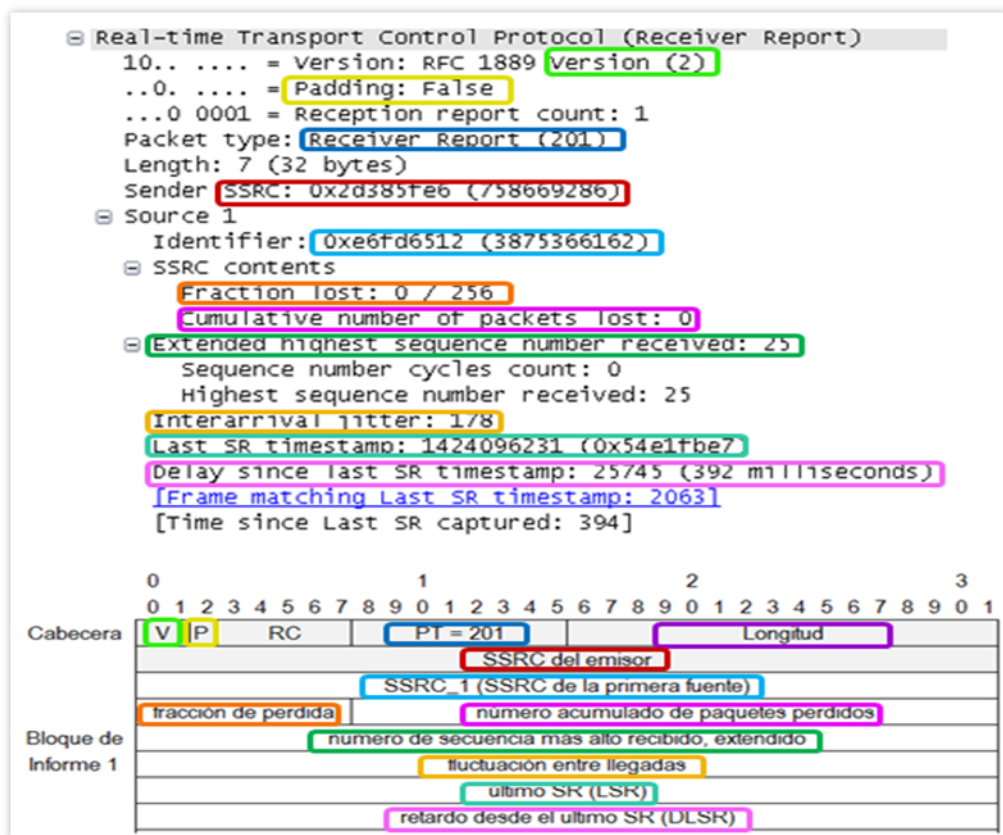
Real-time Transport Control Protocol (Receiver Report)
10.. .... = Version: RFC 1889 Version (2)
..0. .... = Padding: False
...0 0001 = Reception report count: 1
Packet type: Receiver Report (201)
Length: 7 (32 bytes)
Sender SSRC: 0x2d385fe6 (758669286)
Source 1
Identifier: 0xe6fd6512 (3875366162)
SSRC contents
Fraction lost: 0 / 256
Cumulative number of packets lost: 0
Extended highest sequence number received: 25
Sequence number cycles count: 0
Highest sequence number received: 25
Interarrival jitter: 178
Last SR timestamp: 1424096231 (0x54e1fbe7)
Delay since last SR timestamp: 25745 (392 milliseconds)
[Frame matching Last SR timestamp: 2063]
[Time since Last SR captured: 394]

0 1 2 3
0 1 2 3 4 5 6 7 8 9 0 1 2 3 4 5 6 7 8 9 0 1 2 3 4 5 6 7 8 9 0 1

| | | | | | |
|---|---|---|---|---|---|
| Cabecera | V | P | RC | PT = 201 | Longitud |
| | SSRC del emisor | | | | |
| | SSRC_1 (SSRC de la primera fuente) | | | | |
| | fracción de perdida | número acumulado de paquetes perdidos | | | |
| Bloque de Informe 1 | número de secuencia más alto recibido, extendido | | | | |
| | fluctuación entre llegadas | | | | |
| | último SR (LSR) | | | | |
| | retardo desde el último SR (DLSR) | | | | |